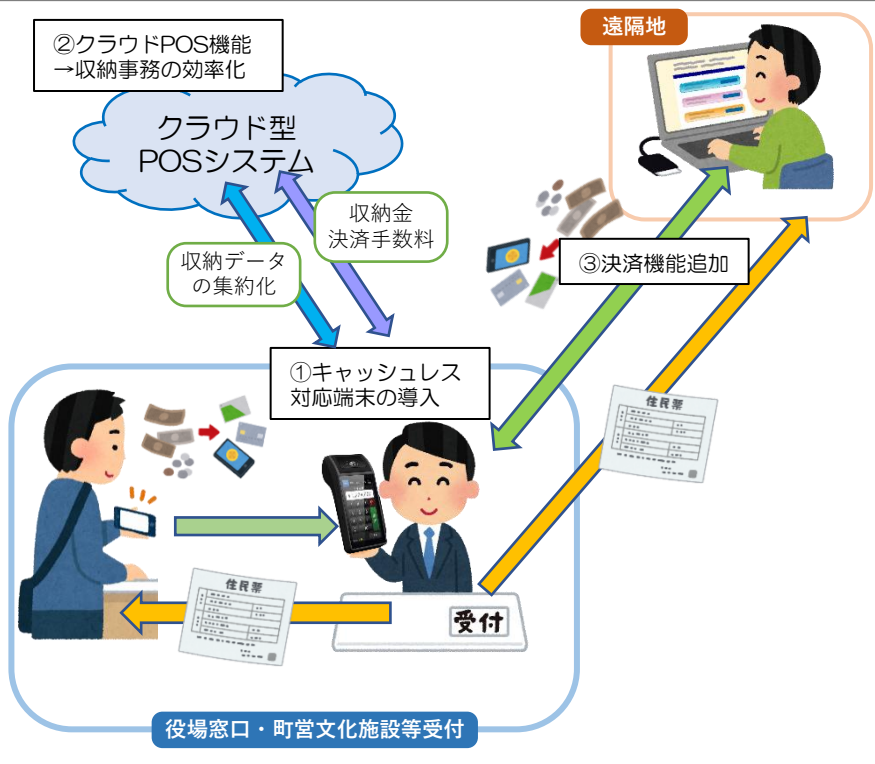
②クラウドPOS機能
→収納事務の効率化

遠隔地

クラウド型
POSシステム

収納金
決済手数料

収納データ
の集約化

③決済機能追加

①キャッシュレス
対応端末の導入

住民票

住民票

受付

役場窓口・町営文化施設等受付